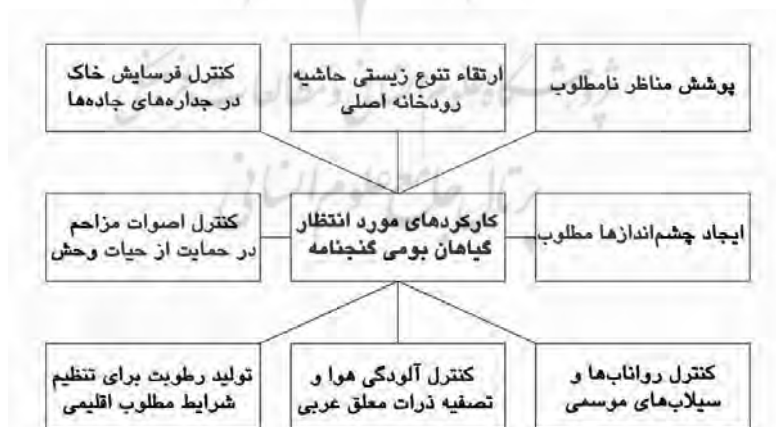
پوشش مناظر نامطلوب

ارتقاء تنوع زیستی حاشیه رودخانه اصلی

کنترل فرسایش خاک در جداره‌های جاده‌ها

ایجاد چشم‌اندازها مطلوب

کارکردهای مورد انتظار گیاهان بومی گنجنامه

کنترل اصوات مزاحم در حمایت از حیات وحش

کنترل رواناب‌ها و سیلاب‌های موسمی

کنترل آلودگی هوا و تصفیه ذرات معلق عربی

تولید رطوبت برای تنظیم شرایط مطلوب اقلیمی